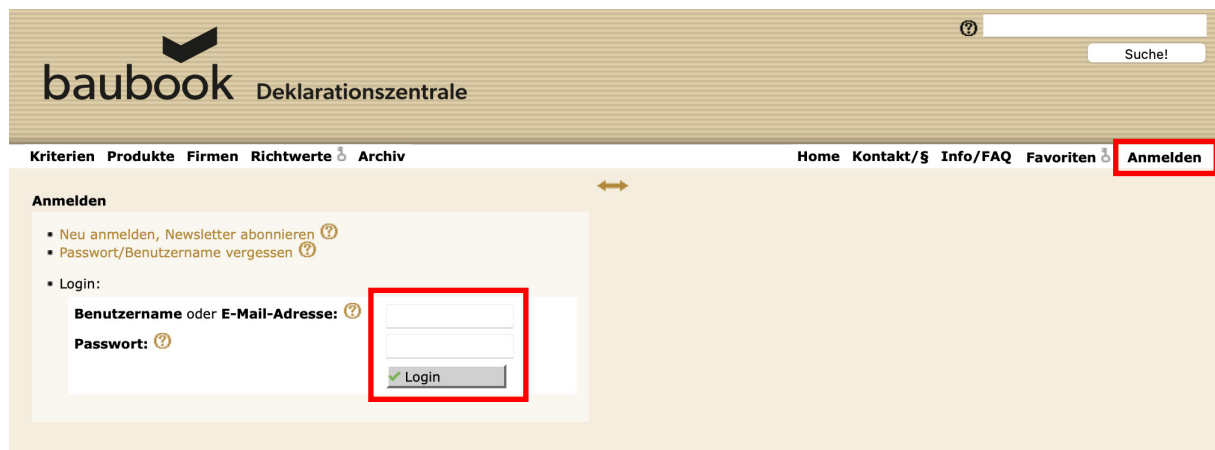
baubook Deklarationszentrale

Suche!

Kriterien Produkte Firmen Richtwerte Archiv

Home Kontakt/§ Info/FAQ Favoriten Anmelden

Anmelden

- Neu anmelden, Newsletter abonnieren
- Passwort/Benutzername vergessen

- Login:

**Benutzername** oder **E-Mail-Adresse:**

**Passwort:**

Login